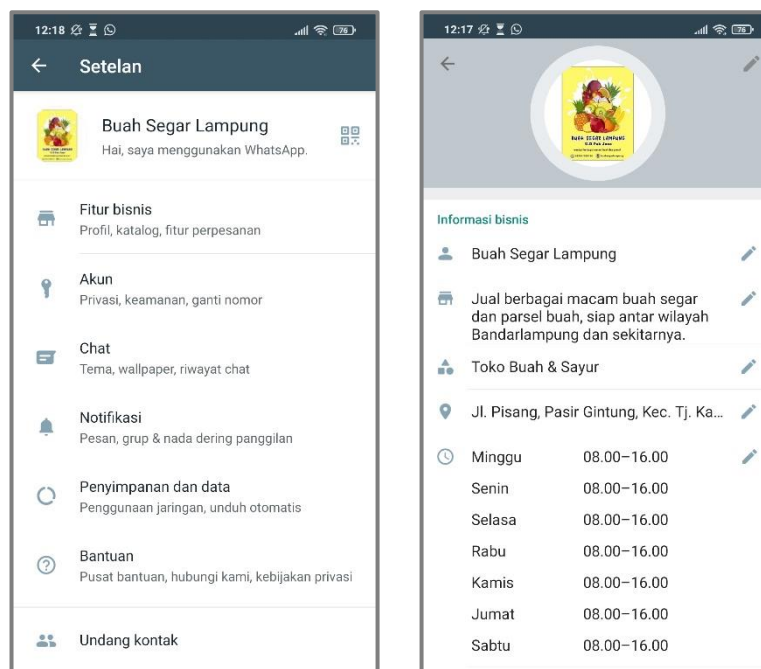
12:18 76

Setelan

Buah Segar Lampung
Hai, saya menggunakan WhatsApp.

Fitur bisnis
Profil, katalog, fitur perpesanan

Akun
Privasi, keamanan, ganti nomor

Chat
Tema, wallpaper, riwayat chat

Notifikasi
Pesan, grup & nada dering panggilan

Penyimpanan dan data
Penggunaan jaringan, unduh otomatis

Bantuan
Pusat bantuan, hubungi kami, kebijakan privasi

Undang kontak

12:17 76

BUAH SEGAR LAMPUNG

Informasi bisnis

Buah Segar Lampung

Jual berbagai macam buah segar dan parsel buah, siap antar wilayah Bandarlampung dan sekitarnya.

Toko Buah & Sayur

Jl. Pisang, Pasir Gintung, Kec. Tj. Ka...

| Minggu | 08.00–16.00 |
|---|---|
| Senin | 08.00–16.00 |
| Selasa | 08.00–16.00 |
| Rabu | 08.00–16.00 |
| Kamis | 08.00–16.00 |
| Jumat | 08.00–16.00 |
| Sabtu | 08.00–16.00 |